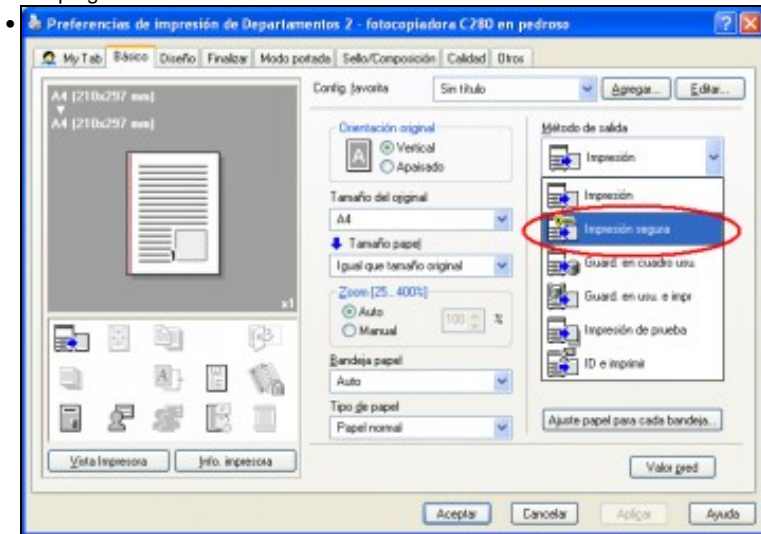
Preferencias de impresión de Departamentos 2 - fotocopiadora C280 en pedroso

My Tab | Básico | Diseño | Finalizar | Modo portada | Sello/Composición | Calidad | Otros

A4 [210x297 mm]
A4 [210x297 mm]

x1

Config. favorita: Sin título | Agregar... | Editar...

Orientación original
Vertical
Apaisado

Tamaño del original
A4

Tamaño papel
Igual que tamaño original

Zoom [25...400%]
Auto
Manual
100 %

Bandeja papel
Auto

Tipo de papel
Papel normal

Método de salida
Impresión

Impresión
Impresión segura
Guard. en cuadro usu.
Guard. en usu. e impr
Impresión de prueba
ID e imprimir

Ajuste papel para cada bandeja...

Vista Impresora | Info. impresora

Valor pred

Aceptar | Cancelar | Aplicar | Ayuda